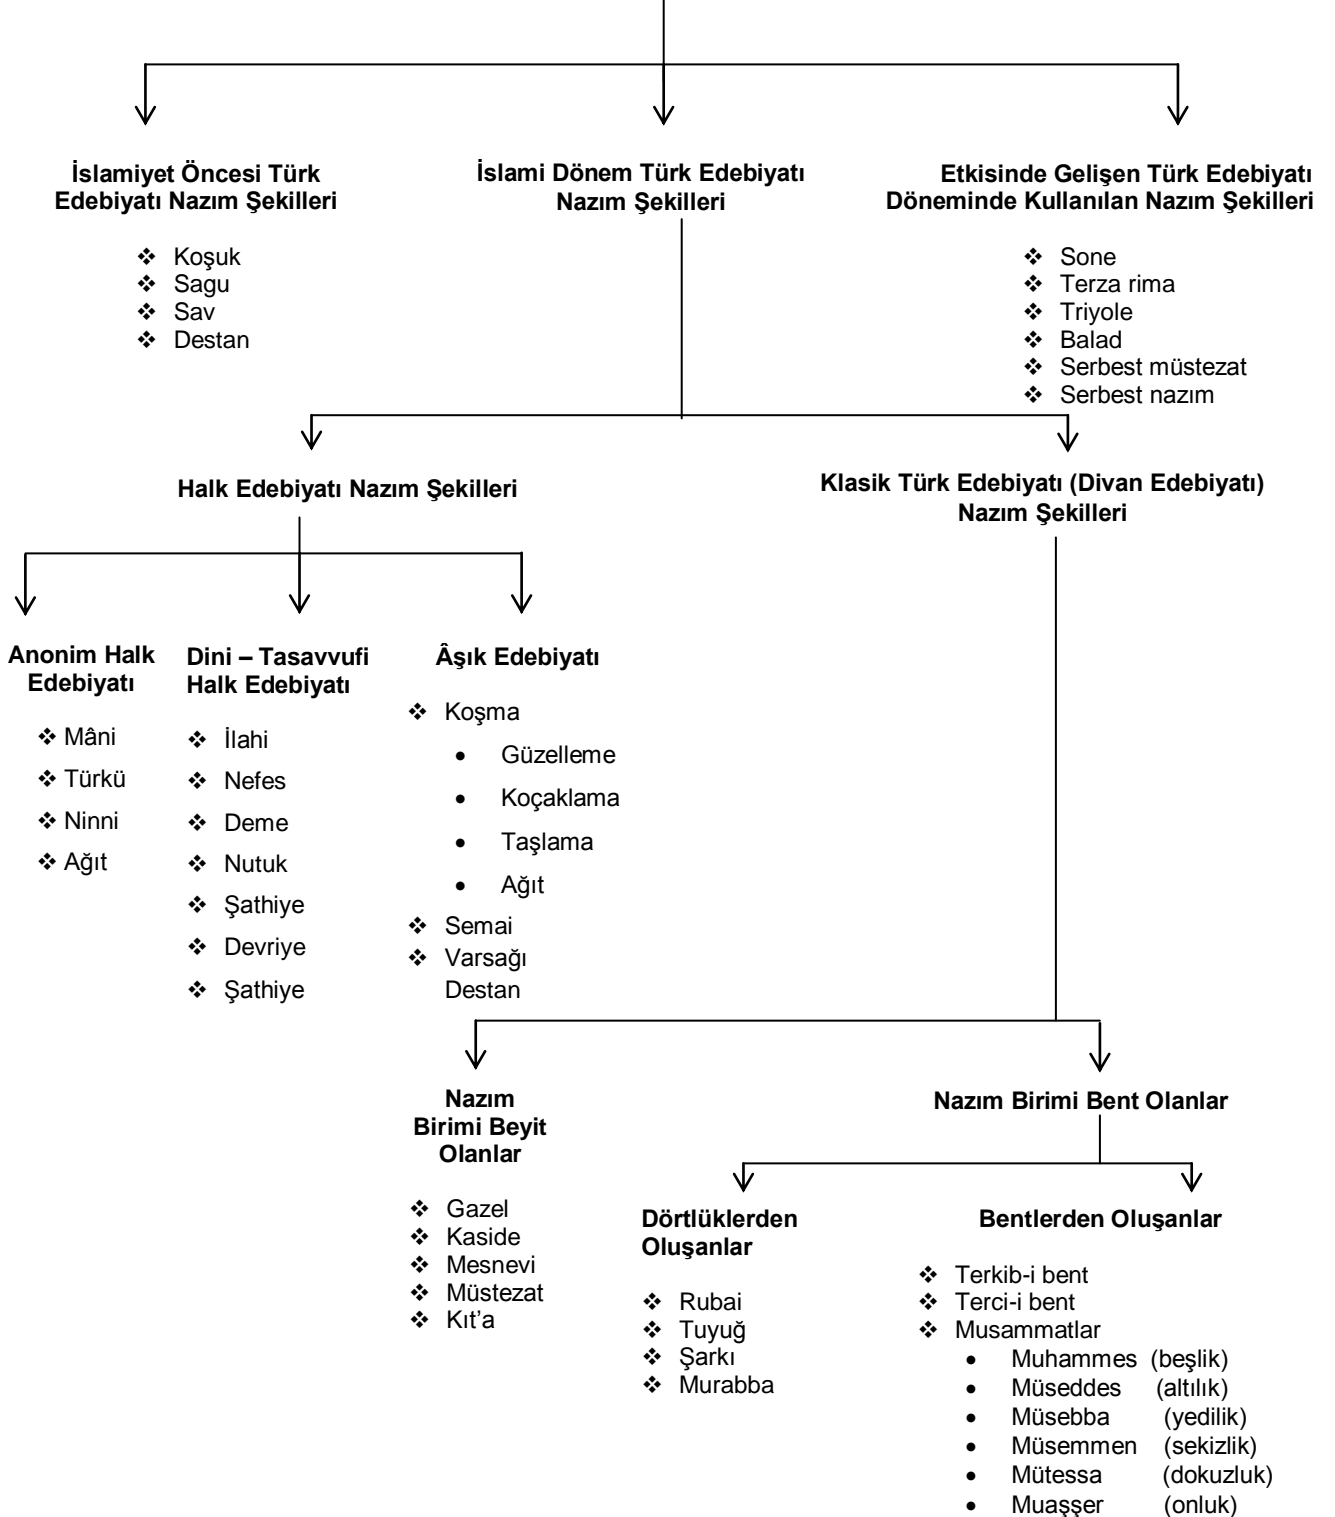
İslamiyet Öncesi Türk Edebiyatı Nazım Şekilleri

- Koşuk
- Sagu
- Sav
- Destan

İslami Dönem Türk Edebiyatı Nazım Şekilleri

Etkisinde Gelişen Türk Edebiyatı Döneminde Kullanılan Nazım Şekilleri

- Sone
- Terza rima
- Triyole
- Balad
- Serbest müstezat
- Serbest nazım

Halk Edebiyatı Nazım Şekilleri

Klasik Türk Edebiyatı (Divan Edebiyatı) Nazım Şekilleri

Anonim Halk Edebiyatı

- Mâni
- Türkü
- Ninni
- Ağıt

Dini – Tasavvufi Halk Edebiyatı

- İlahi
- Nefes
- Deme
- Nutuk
- Şathiye
- Devriye
- Şathiye

Âşık Edebiyatı

- Koşma
  - Güzelleme
  - Koçaklama
  - Taşlama
  - Ağıt
- Semai
- Varsağı
  Destan

Nazım Birimi Beyit Olanlar

- Gazel
- Kaside
- Mesnevi
- Müstezat
- Kıt'a

Nazım Birimi Bent Olanlar

Dörtlüklerden Oluşanlar

- Rubai
- Tuyuğ
- Şarkı
- Murabba

Bentlerden Oluşanlar

- Terkib-i bent
- Terci-i bent
- Musammatlar
  - Muhammes (beşlik)
  - Müseddes (altılık)
  - Müsebba (yedilik)
  - Müsemmen (sekizlik)
  - Mütessa (dokuzluk)
  - Muaşşer (onluk)